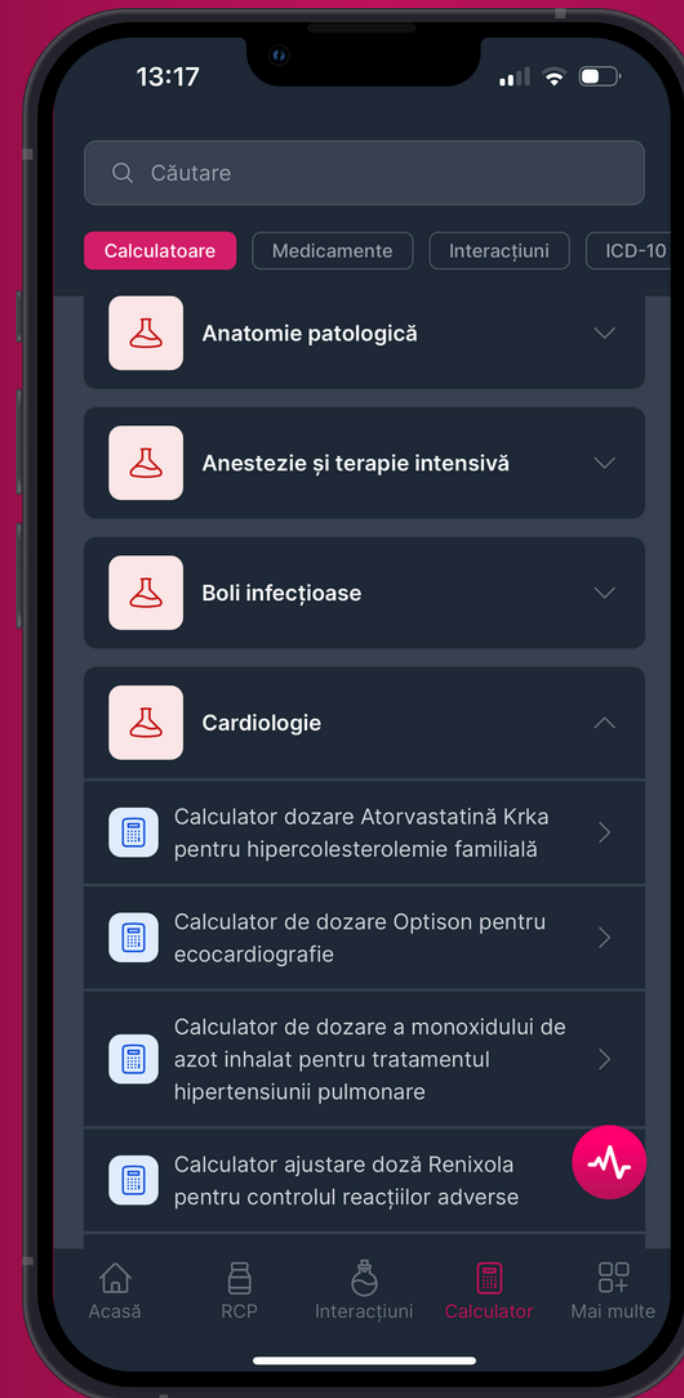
13:17

Căutare

Calculatoare Medicamente Interacțiuni ICD-10

Anatomie patologică

Anestezie și terapie intensivă

Boli infecțioase

Cardiologie

Calculator dozare Atorvastatină Krka pentru hipercolesterolemie familială

Calculator de dozare Optison pentru ecocardiografie

Calculator de dozare a monoxidului de azot inhalat pentru tratamentul hipertensiunii pulmonare

Calculator ajustare doză Renixola pentru controlul reacțiilor adverse

Acasă RCP Interacțiuni Calculator Mai multe